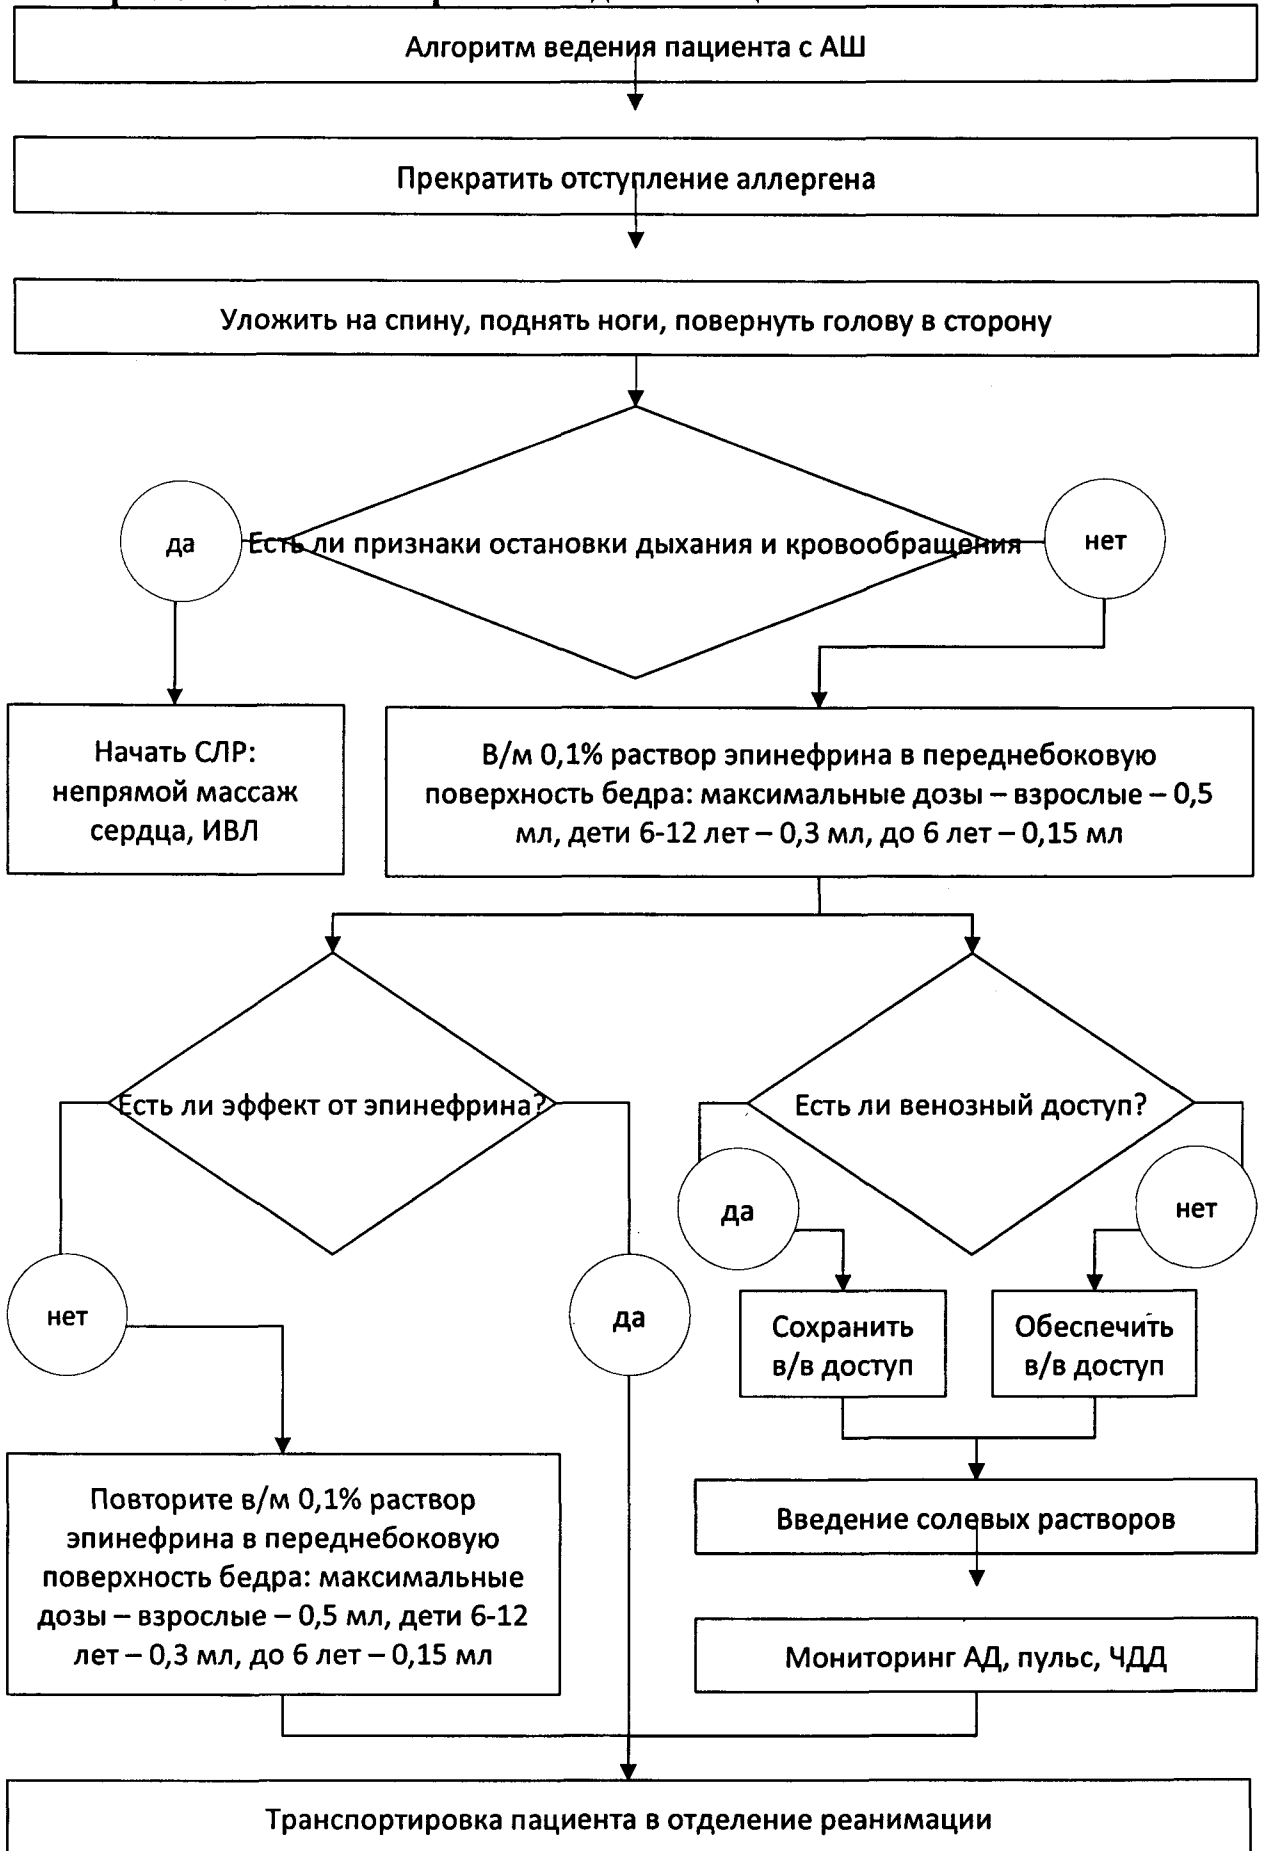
Алгоритм ведения пациента с АШ

Прекратить отступление аллергена

Уложить на спину, поднять ноги, повернуть голову в сторону

да

Есть ли признаки остановки дыхания и кровообращения

нет

Начать СЛР: непрямой массаж сердца, ИВЛ

В/м 0,1% раствор эпинефрина в переднебоковую поверхность бедра: максимальные дозы – взрослые – 0,5 мл, дети 6-12 лет – 0,3 мл, до 6 лет – 0,15 мл

Есть ли эффект от эпинефрина?

Есть ли венозный доступ?

да

нет

нет

да

Сохранить в/в доступ

Обеспечить в/в доступ

Повторите в/м 0,1% раствор эпинефрина в переднебоковую поверхность бедра: максимальные дозы – взрослые – 0,5 мл, дети 6-12 лет – 0,3 мл, до 6 лет – 0,15 мл

Введение солевых растворов

Мониторинг АД, пульс, ЧДД

Транспортировка пациента в отделение реанимации